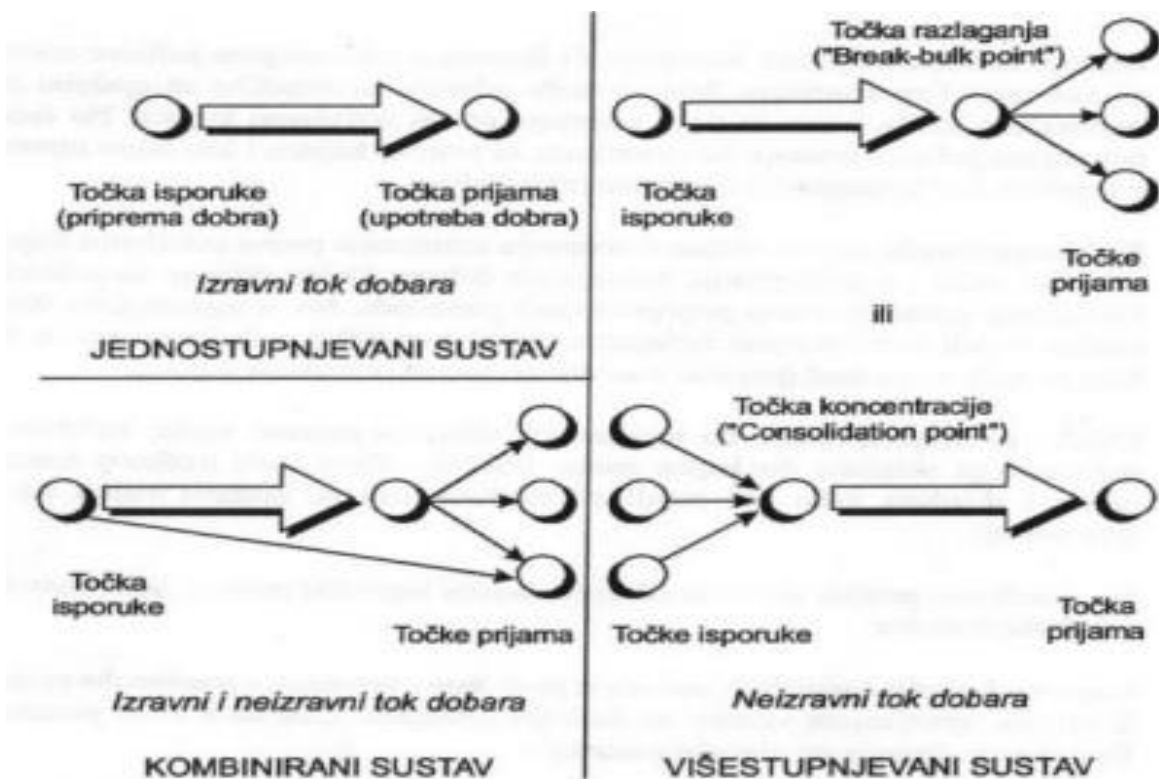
Točka isporuke (priprema dobra)

Točka prijama (upotreba dobra)

Izravni tok dobara

JEDNOSTUPNJEVANI SUSTAV

Točka razlaganja ("Break-bulk point")

Točka isporuke

Točke prijama

ili

Točka isporuke

Točke prijama

Izravni i neizravni tok dobara

KOMBINIRANI SUSTAV

Točka koncentracije ("Consolidation point")

Točke isporuke

Točka prijama

Neizravni tok dobara

VIŠESTUPNJEVANI SUSTAV